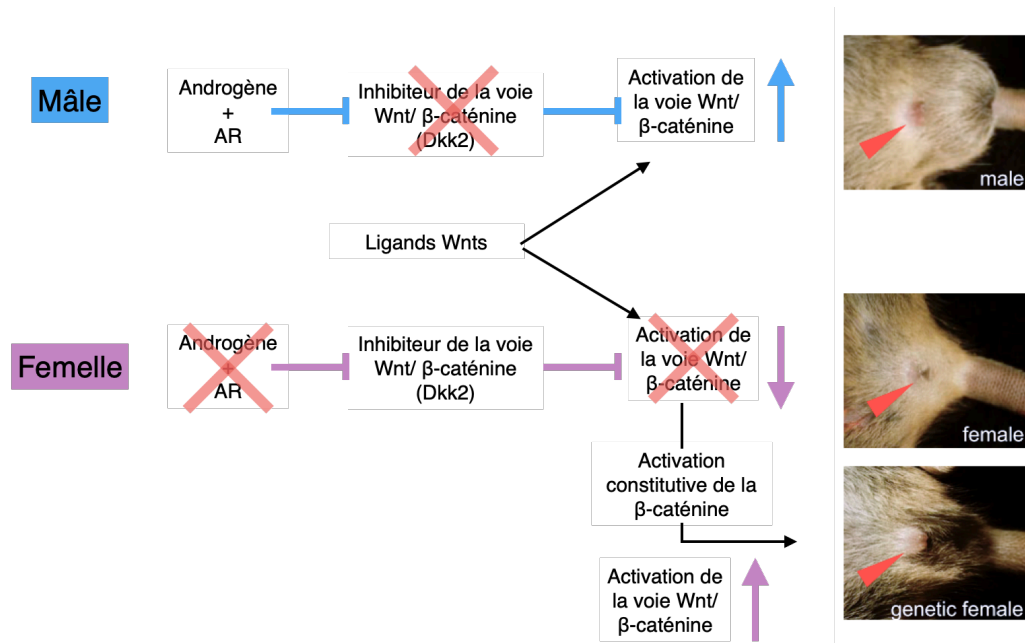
Mâle

Androgène + AR

Inhibiteur de la voie Wnt/ β-caténine (Dkk2)

Activation de la voie Wnt/ β-caténine

male

Ligands Wnts

Femelle

Androgène + AR

Inhibiteur de la voie Wnt/ β-caténine (Dkk2)

Activation de la voie Wnt/ β-caténine

female

Activation constitutive de la β-caténine

Activation de la voie Wnt/ β-caténine

genetic female